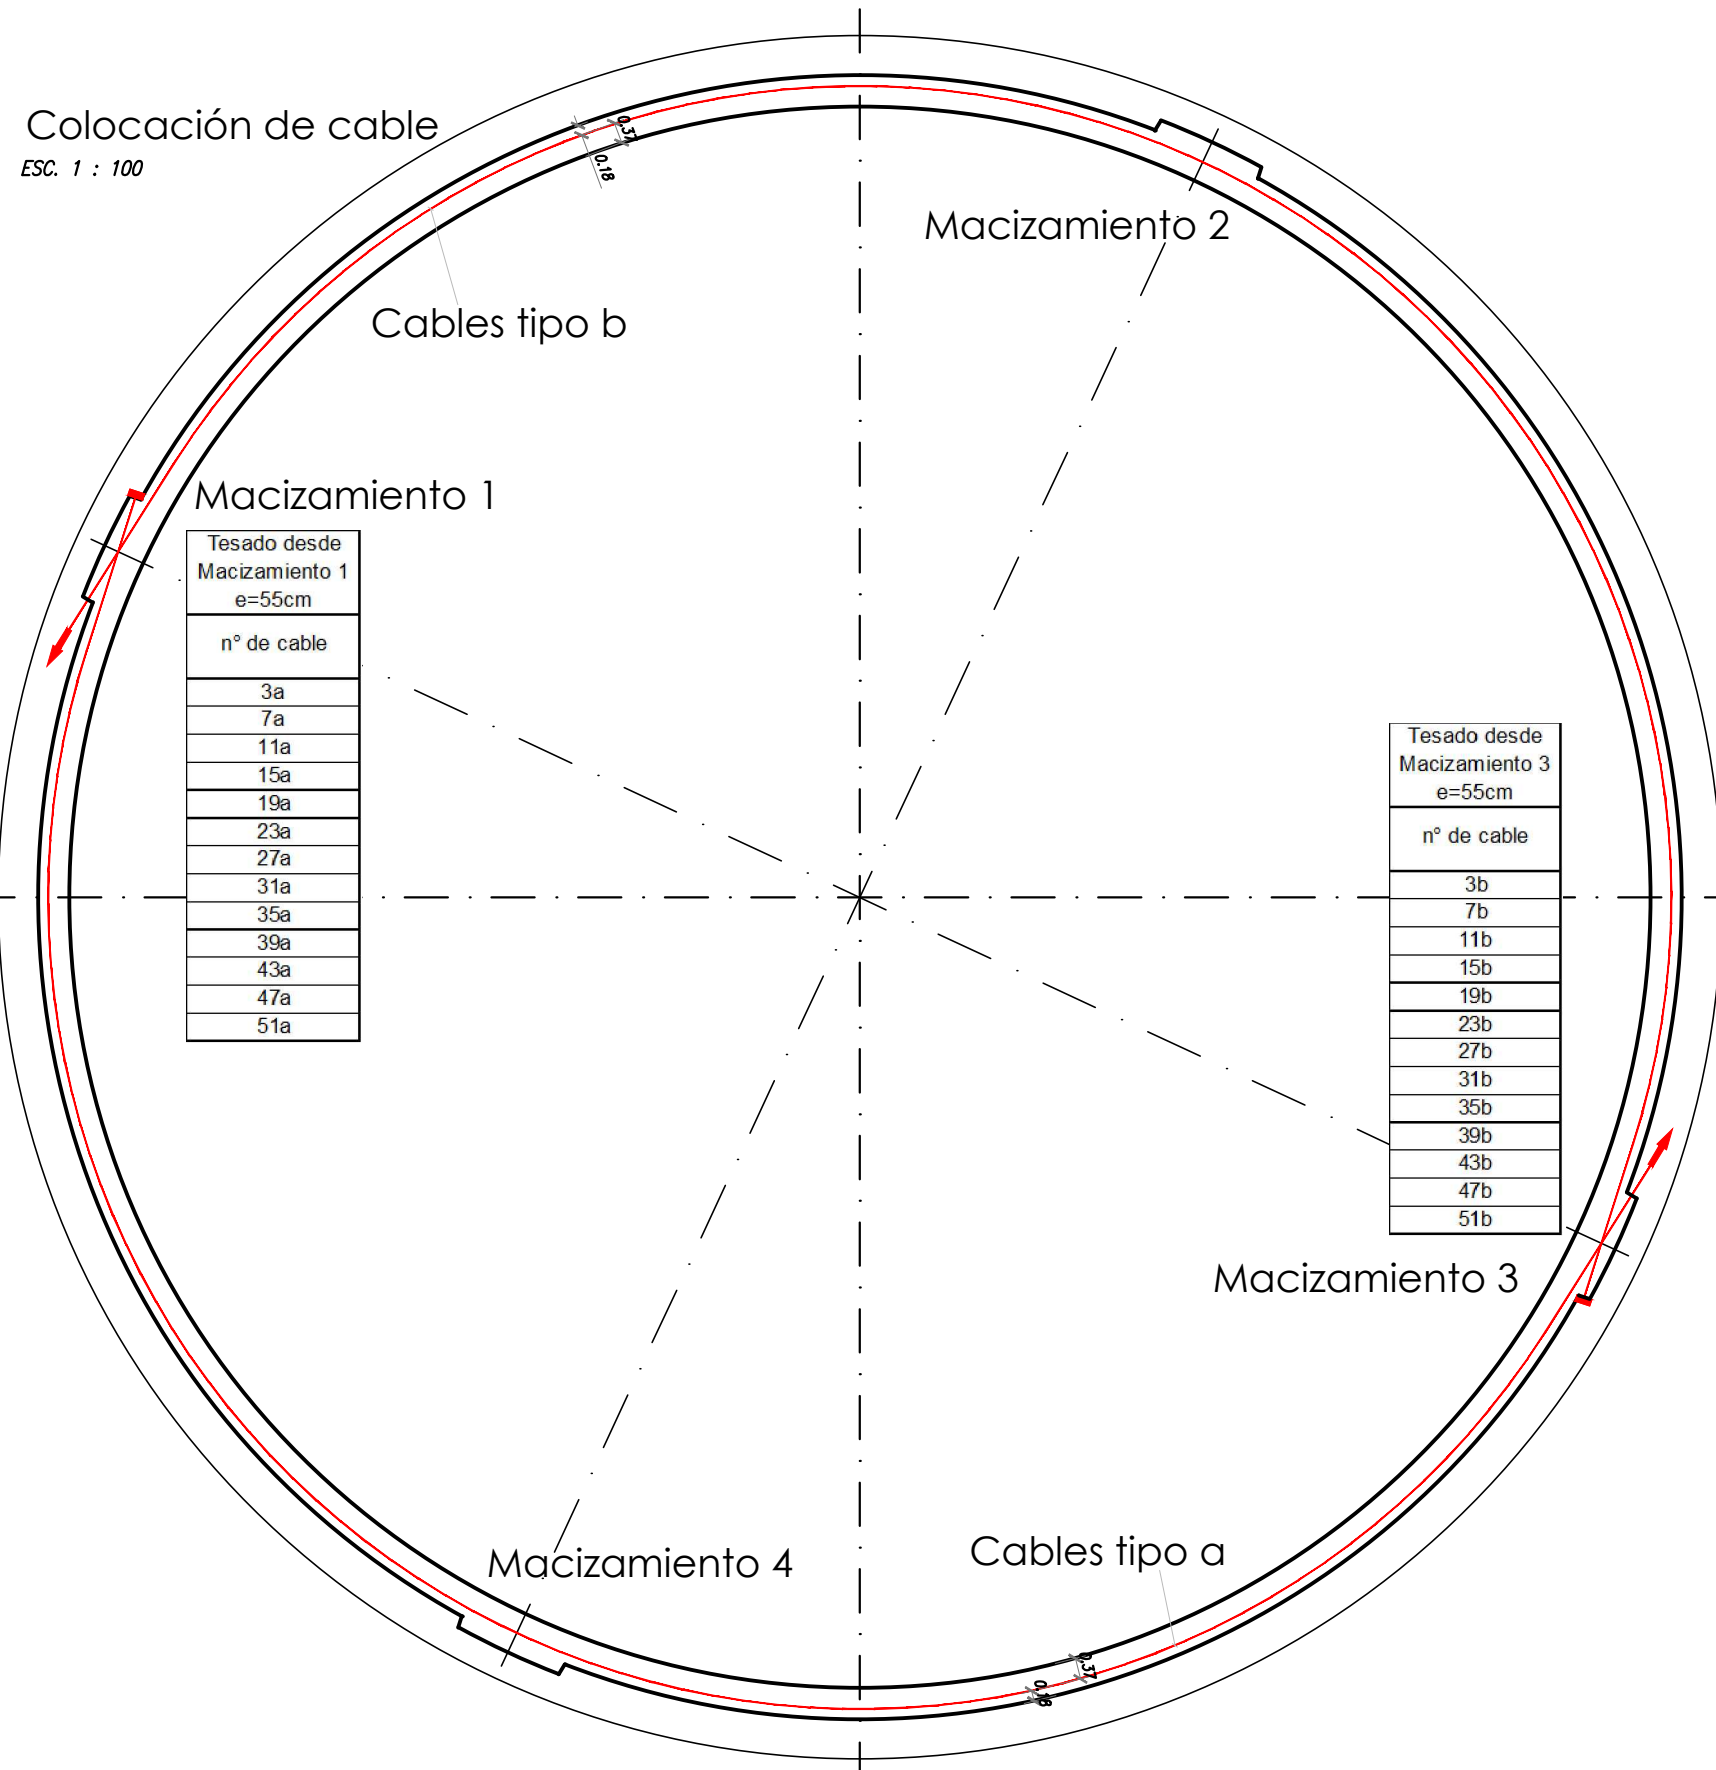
Colocación de cable
ESC. 1 : 100

0.37
0.18

Macizamiento 2

Cables tipo b

Macizamiento 1

| Tesado desde Macizamiento 1 e=55cm |
|---|
| n° de cable |
| 3a |
| 7a |
| 11a |
| 15a |
| 19a |
| 23a |
| 27a |
| 31a |
| 35a |
| 39a |
| 43a |
| 47a |
| 51a |

| Tesado desde Macizamiento 3 e=55cm |
|---|
| n° de cable |
| 3b |
| 7b |
| 11b |
| 15b |
| 19b |
| 23b |
| 27b |
| 31b |
| 35b |
| 39b |
| 43b |
| 47b |
| 51b |

Macizamiento 3

Macizamiento 4

Cables tipo a

0.37
0.18